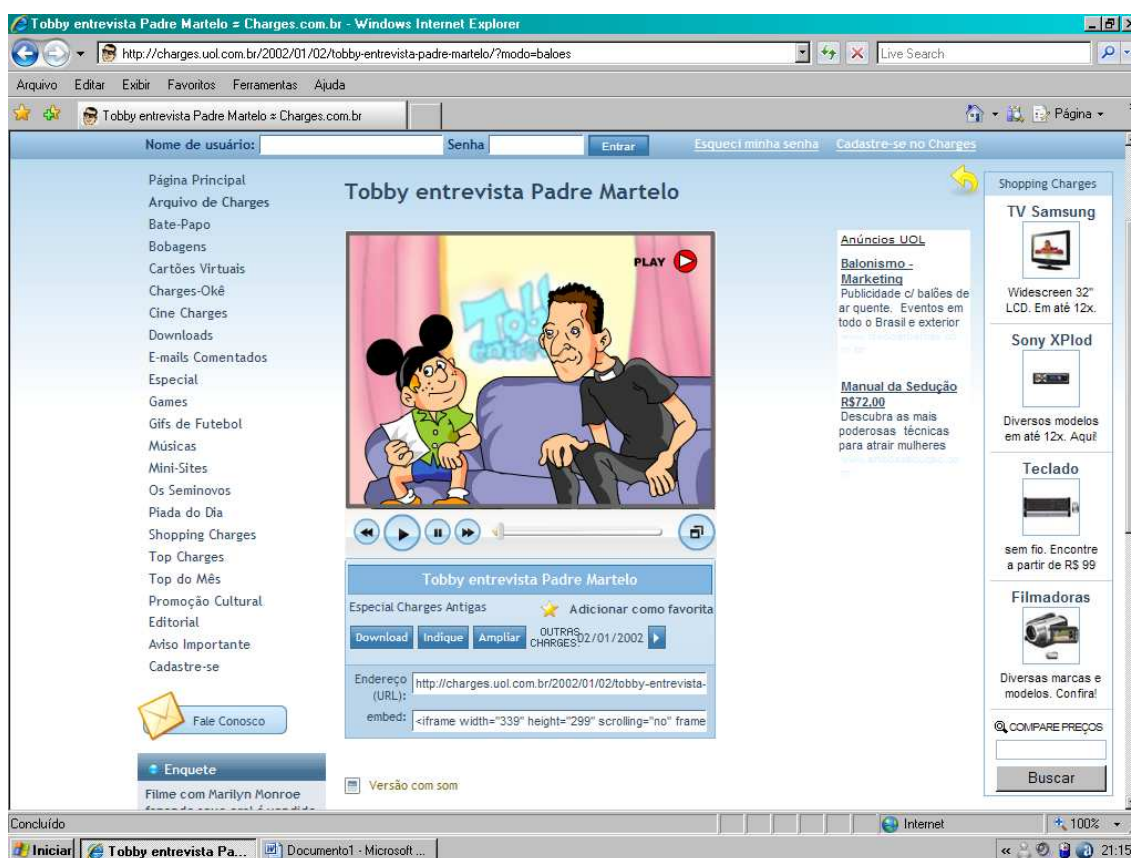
Tobby entrevista Padre Martelo = Charges.com.br - Windows Internet Explorer

http://charges.uol.com.br/2002/01/02/tobby-entrevista-padre-martelo/?modo=baloes

Live Search

Arquivo Editar Exibir Favoritos Ferramentas Ajuda

Tobby entrevista Padre Martelo = Charges.com.br

Página

Nome de usuário: Senha Entrar Esqueci minha senha Cadastre-se no Charges

Página Principal
Arquivo de Charges
Bate-Papo
Bobagens
Cartões Virtuais
Charges-Okê
Cine Charges
Downloads
E-mails Comentados
Especial
Games
Gifs de Futebol
Músicas
Mini-Sites
Os Seminovos
Piada do Dia
Shopping Charges
Top Charges
Top do Mês
Promoção Cultural
Editorial
Aviso Importante
Cadastre-se

Fale Conosco

Enquete

Filme com Marilyn Monroe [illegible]

Tobby entrevista Padre Martelo

PLAY

Tobby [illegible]

Tobby entrevista Padre Martelo

Especial Charges Antigas

Adicionar como favorita

Download Indique Ampliar OUTRAS CHARGES 02/01/2002

Endereço (URL): http://charges.uol.com.br/2002/01/02/tobby-entrevista-

embed: <iframe width="339" height="299" scrolling="no" frame

Versão com som

Anúncios UOL

Balonismo - Marketing
Publicidade c/ balões de ar quente. Eventos em todo o Brasil e exterior
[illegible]

Manual da Sedução R$72,00
Descubra as mais poderosas técnicas para atrair mulheres
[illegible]

Shopping Charges

TV Samsung
Widescreen 32" LCD. Em até 12x.

Sony XPlod
Diversos modelos em até 12x. Aqui!

Teclado
sem fio. Encontre a partir de R$ 99

Filmadoras
Diversas marcas e modelos. Confira!

COMPARE PREÇOS

Buscar

Concluído

Internet

100%

Iniciar Tobby entrevista Pa... Documento1 - Microsoft ...

21:15